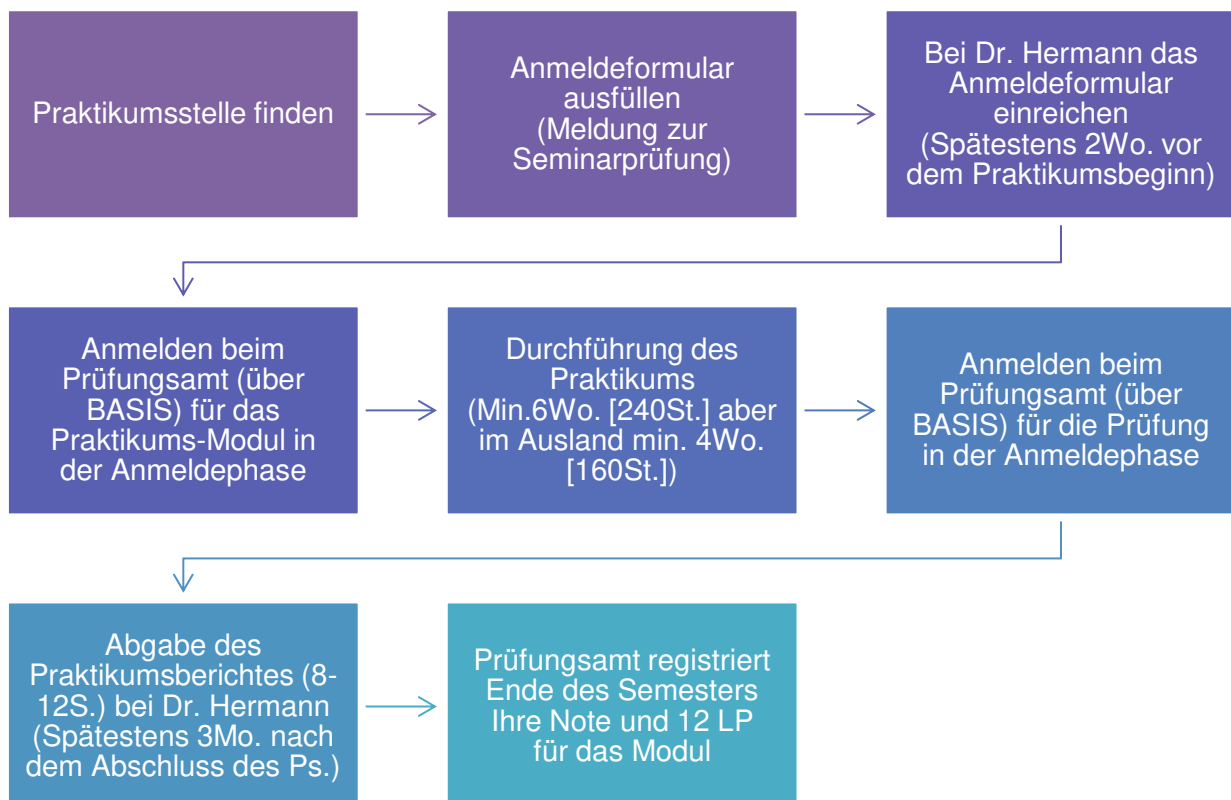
Praktikumsstelle finden

Anmeldeformular ausfüllen (Meldung zur Seminarprüfung)

Bei Dr. Hermann das Anmeldeformular einreichen (Spätestens 2Wo. vor dem Praktikumsbeginn)

Anmelden beim Prüfungsamt (über BASIS) für das Praktikums-Modul in der Anmeldephase

Durchführung des Praktikums (Min.6Wo. [240St.] aber im Ausland min. 4Wo. [160St.])

Anmelden beim Prüfungsamt (über BASIS) für die Prüfung in der Anmeldephase

Abgabe des Praktikumsberichtes (8-12S.) bei Dr. Hermann (Spätestens 3Mo. nach dem Abschluss des Ps.)

Prüfungsamt registriert Ende des Semesters Ihre Note und 12 LP für das Modul